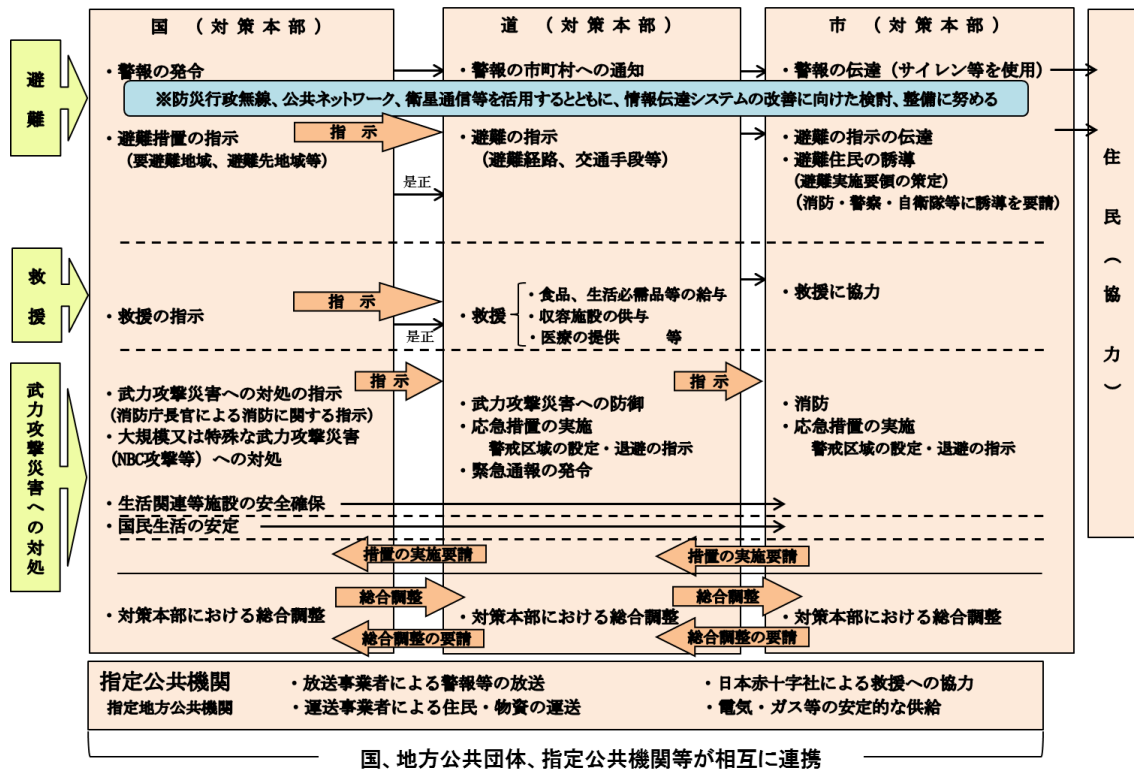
国 （対策本部）

道 （対策本部）

市 （対策本部）

避難

・警報の発令

・警報の市町村への通知

・警報の伝達（サイレン等を使用）

※防災行政無線、公共ネットワーク、衛星通信等を活用するとともに、情報伝達システムの改善に向けた検討、整備に努める

・避難措置の指示
（要避難地域、避難先地域等）

指示

是正

・避難の指示
（避難経路、交通手段等）

・避難の指示の伝達
・避難住民の誘導
（避難実施要領の策定）
（消防・警察・自衛隊等に誘導を要請）

住民（協力）

救援

・救援の指示

指示

是正

・救援
・食品、生活必需品等の給与
・収容施設の供与
・医療の提供 等

・救援に協力

武力攻撃災害への対処

・武力攻撃災害への対処の指示
（消防庁長官による消防に関する指示）
・大規模又は特殊な武力攻撃災害
（NBC攻撃等）への対処

指示

・武力攻撃災害への防御
・応急措置の実施
警戒区域の設定・退避の指示
・緊急通報の発令

指示

・消防
・応急措置の実施
警戒区域の設定・退避の指示

・生活関連等施設の安全確保
・国民生活の安定

措置の実施要請

措置の実施要請

総合調整

総合調整

・対策本部における総合調整

・対策本部における総合調整

・対策本部における総合調整

総合調整の要請

総合調整の要請

指定公共機関
指定地方公共機関

・放送事業者による警報等の放送
・運送事業者による住民・物資の運送

・日本赤十字社による救援への協力
・電気・ガス等の安定的な供給

国、地方公共団体、指定公共機関等が相互に連携